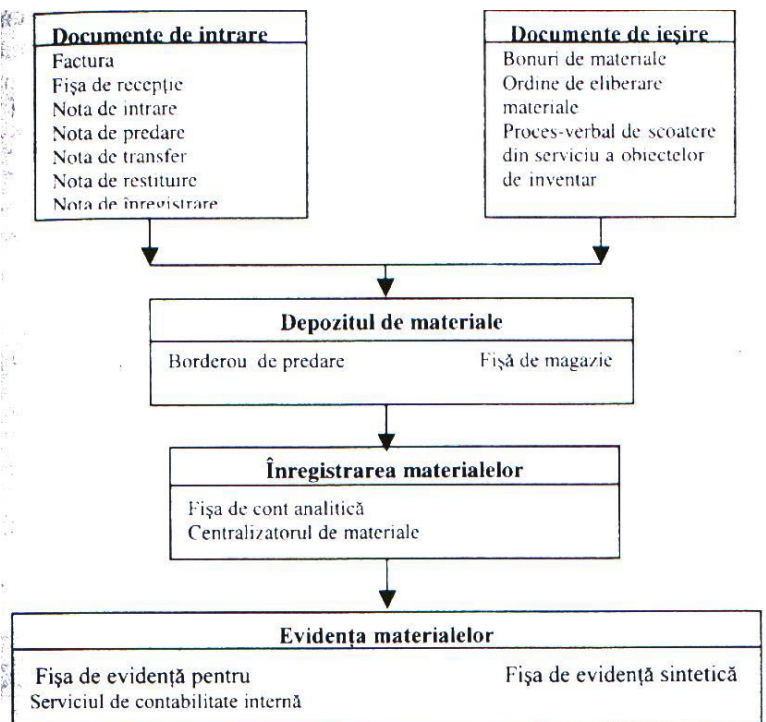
Documente de intrare
Factura
Fişa de recepţie
Nota de intrare
Nota de predare
Nota de transfer
Nota de restituire
Nota de înregistrare

Documente de ieşire
Bonuri de materiale
Ordine de eliberare materiale
Proces-verbal de scoatere din serviciu a obiectelor de inventar

Depozitul de materiale
Borderou de predare
Fişă de magazie

Înregistrarea materialelor
Fişa de cont analitică
Centralizatorul de materiale

Evidenţa materialelor
Fişa de evidenţă pentru Serviciul de contabilitate internă
Fişa de evidenţă sintetică